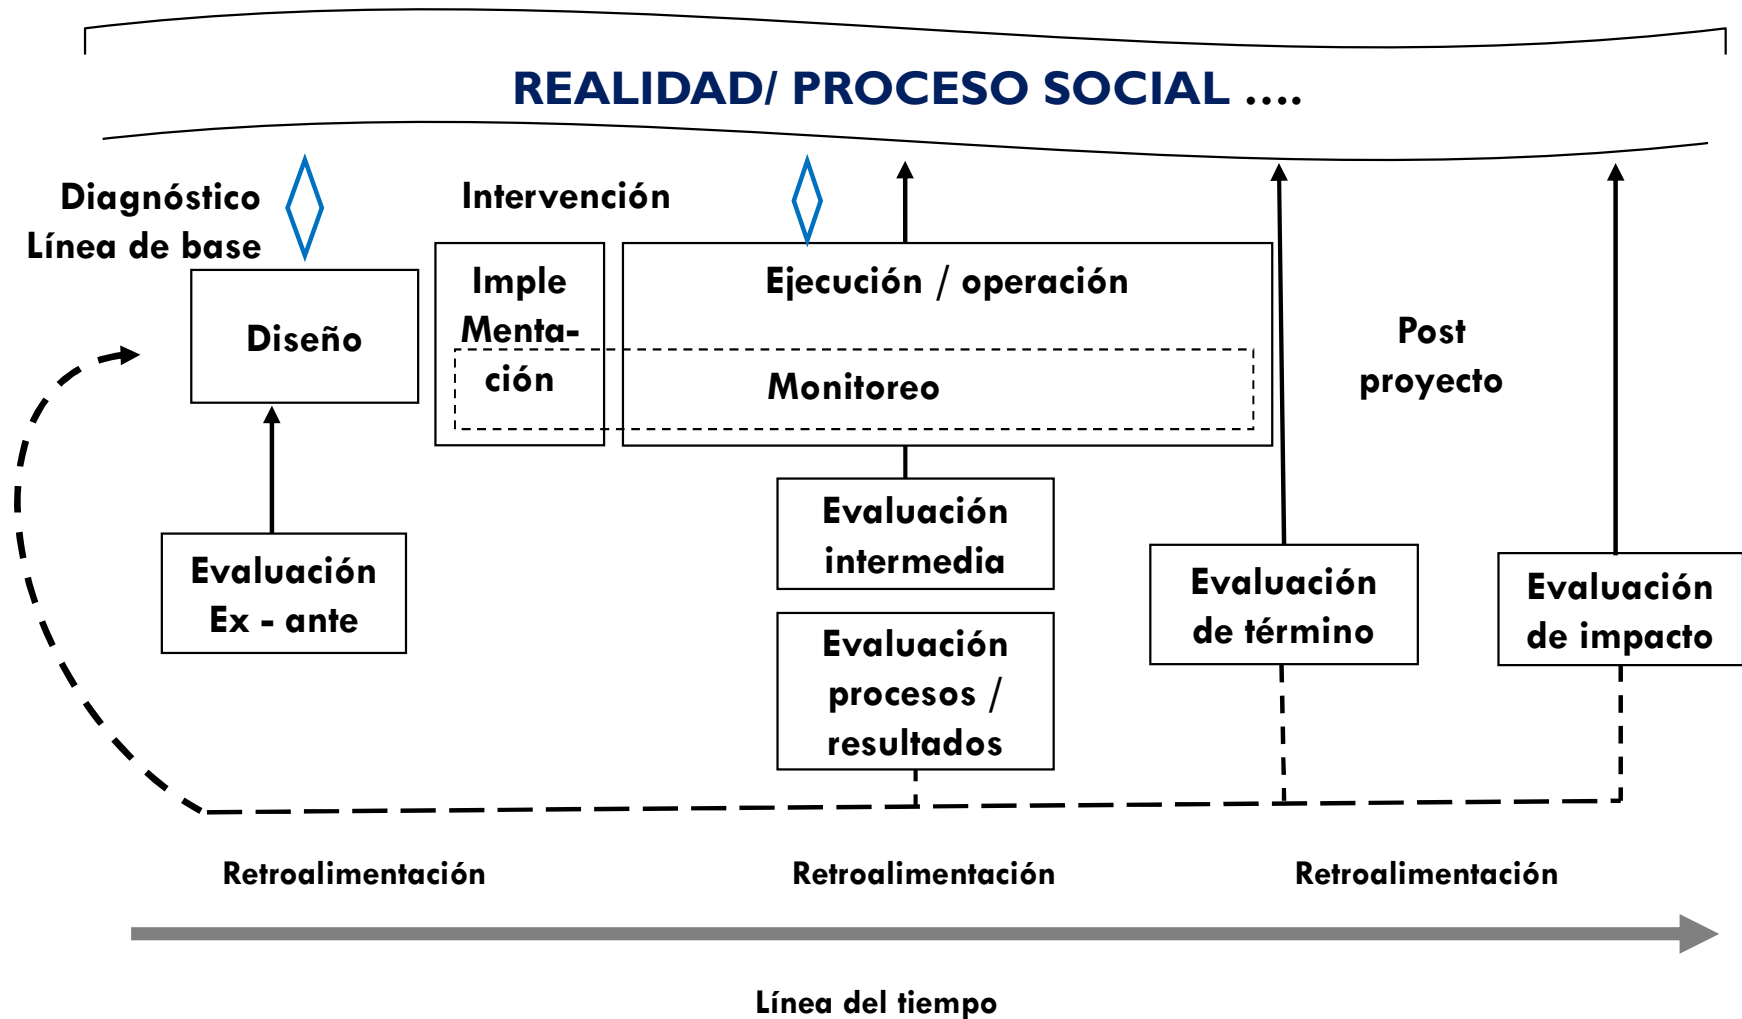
REALIDAD/ PROCESO SOCIAL ....

Diagnóstico
Línea de base

Intervención

Diseño

Imple Menta- ción

Ejecución / operación

Monitoreo

Post proyecto

Evaluación Ex - ante

Evaluación intermedia

Evaluación procesos / resultados

Evaluación de término

Evaluación de impacto

Retroalimentación

Retroalimentación

Retroalimentación

Línea del tiempo